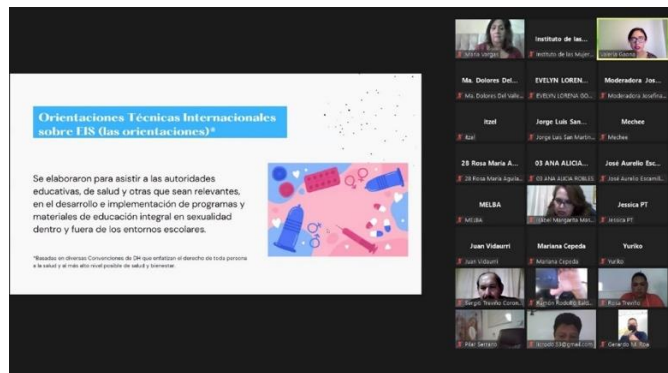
Orientaciones Técnicas Internacionales sobre EIS (las orientaciones)*

Se elaboraron para asistir a las autoridades educativas, de salud y otras que sean relevantes, en el desarrollo e implementación de programas y materiales de educación integral en sexualidad dentro y fuera de los entornos escolares.

*Basadas en diversas Convenciones de DH que enfatizan el derecho de toda persona a la salud y al más alto nivel posible de salud y bienestar.

Jelena Vargas
Instituto de las...
Instituto de las Mujer...
Liliana Gaona
Ma. Dolores Del...
Ma. Dolores Del Valle...
EVELYN LOREN...
EVELYN LORENA DO...
Moderadora Jos...
Moderadora Josefina...
Itzel
Itzel
Jorge Luis San...
Jorge Luis San Martin...
Mechee
Mechee
28 Rosa Maria A...
28 Rosa Maria Aguila...
03 ANA ALICIA...
03 ANA ALICIA ROBLES
José Aurelio Esc...
José Aurelio Escamill...
MELBA
MELBA
Isabel Margarita Mol...
Jessica PT
Jessica PT
Juan Vidaurri
Juan Vidaurri
Mariana Cepeda
Mariana Cepeda
Yuriko
Yuriko
Sergio Treviño Coron...
Ramón Rodolfo Bald...
Rosa Treviño
Pilar Serrano
ricrodz33@gmail.com
Gerardo M. Rios